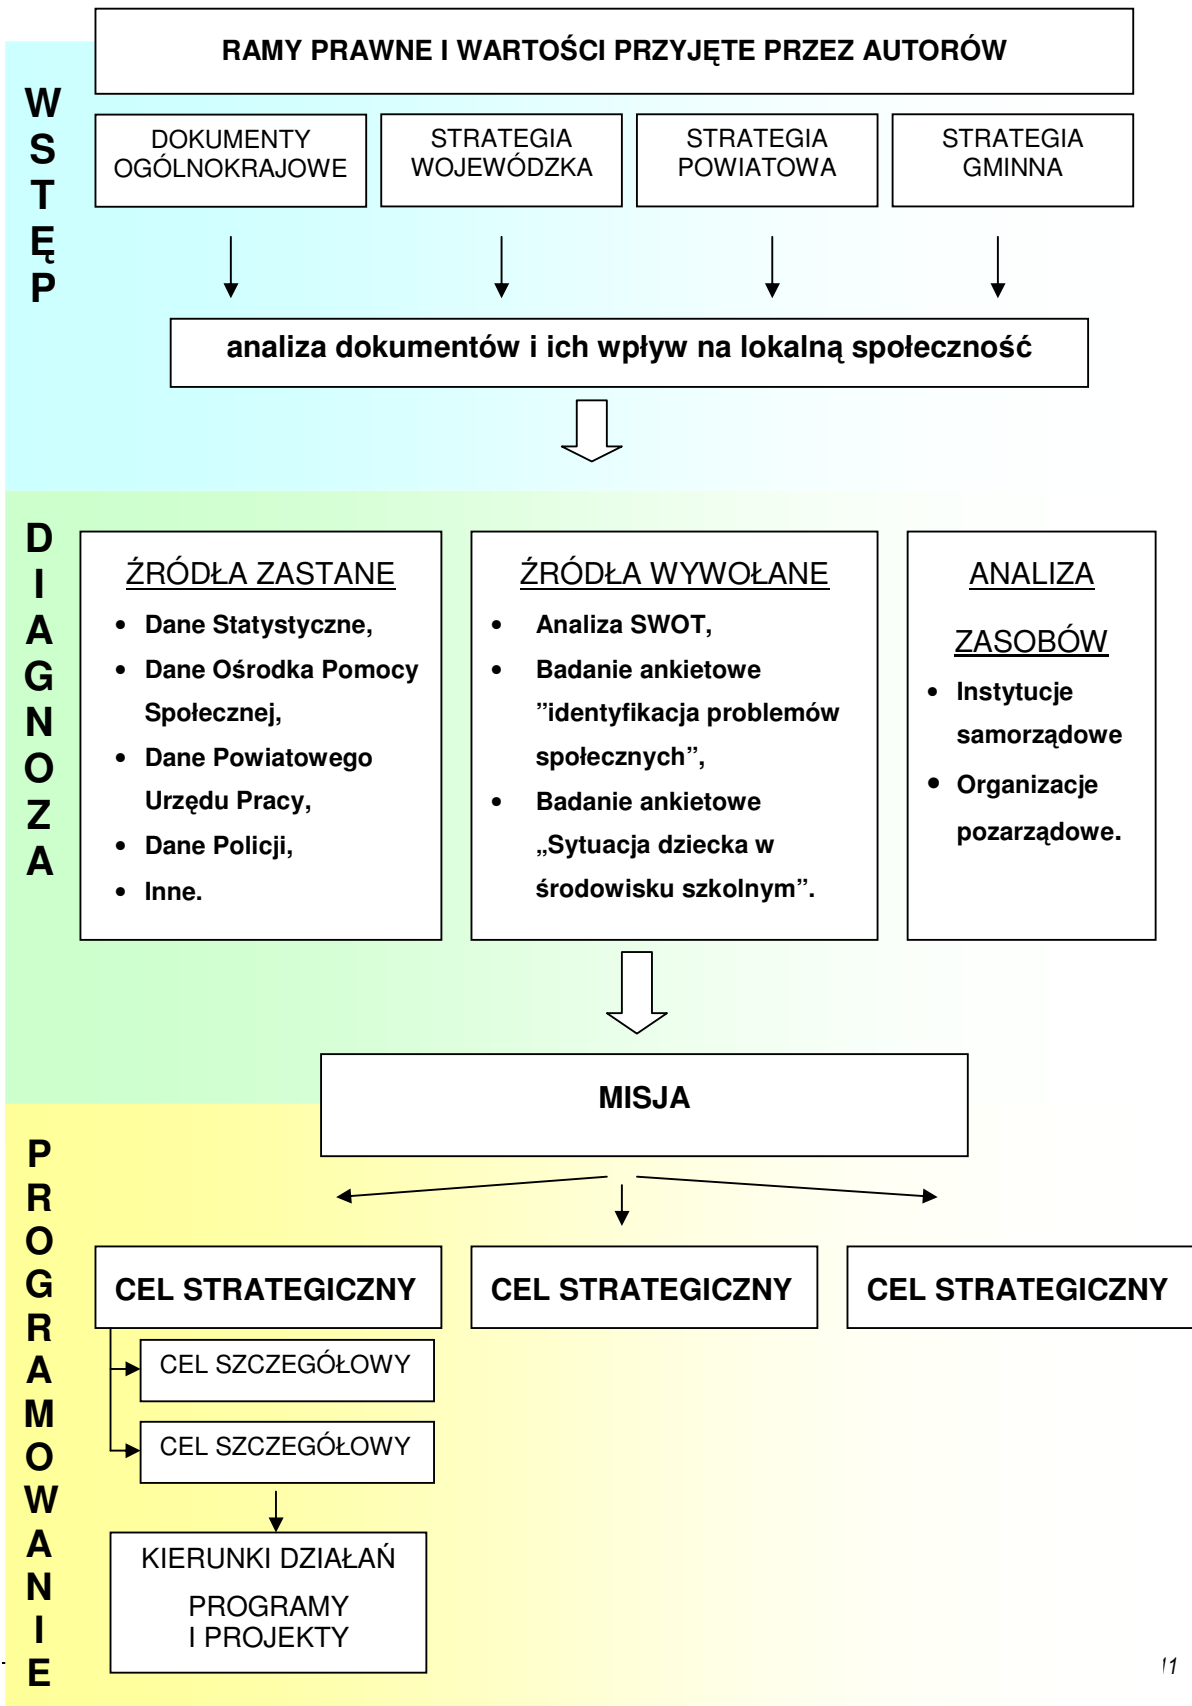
WSTĘP

RAMY PRAWNE I WARTOŚCI PRZYJĘTE PRZEZ AUTORÓW

DOKUMENTY OGÓLNOKRAJOWE

STRATEGIA WOJEWÓDZKA

STRATEGIA POWIATOWA

STRATEGIA GMINNA

analiza dokumentów i ich wpływ na lokalną społeczność

DIAGNOZA

ŹRÓDŁA ZASTANE
- Dane Statystyczne,
- Dane Ośrodka Pomocy Społecznej,
- Dane Powiatowego Urzędu Pracy,
- Dane Policji,
- Inne.

ŹRÓDŁA WYWOŁANE
- Analiza SWOT,
- Badanie ankietowe ”identyfikacja problemów społecznych”,
- Badanie ankietowe „Sytuacja dziecka w środowisku szkolnym”.

ANALIZA ZASOBÓW
- Instytucje samorządowe
- Organizacje pozarządowe.

PROGRAMOWANIE

MISJA

CEL STRATEGICZNY

CEL STRATEGICZNY

CEL STRATEGICZNY

CEL SZCZEGÓŁOWY

CEL SZCZEGÓŁOWY

KIERUNKI DZIAŁAŃ
PROGRAMY I PROJEKTY

11